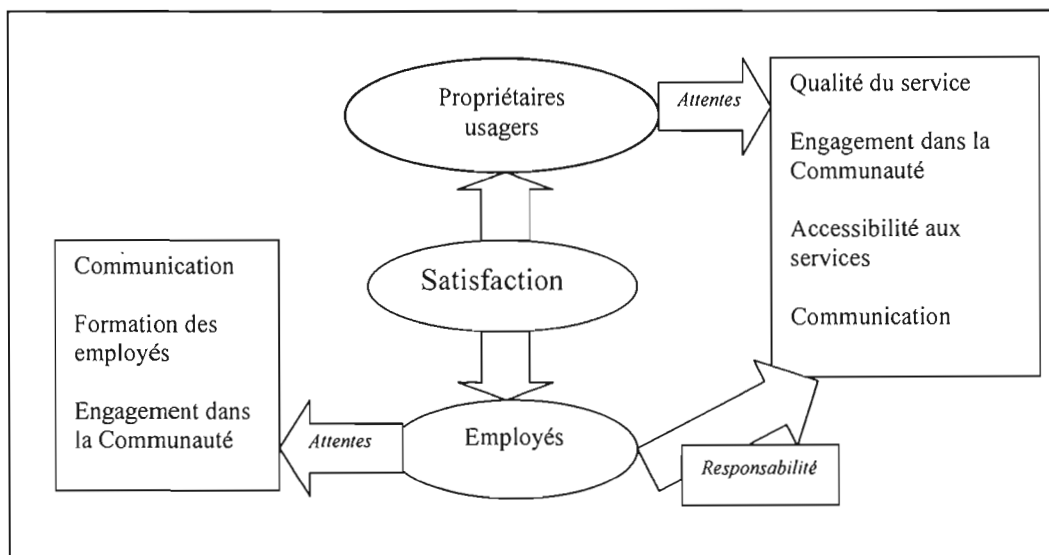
Propriétaires usagers

Attentes

Qualité du service

Engagement dans la Communauté

Accessibilité aux services

Communication

Communication

Formation des employés

Engagement dans la Communauté

Satisfaction

Attentes

Employés

Responsabilité